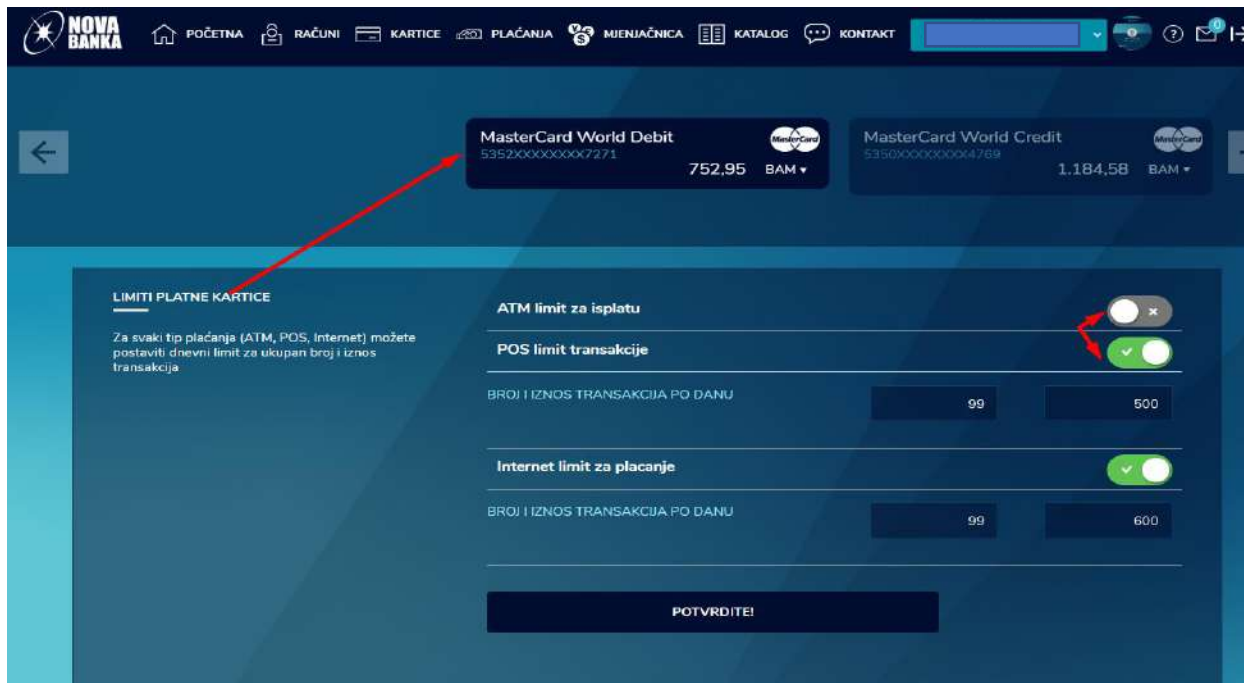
NOVA BANKA

POČETNA RAČUNI KARTICE PLAĆANJA MJENJAČNICA KATALOG KONTAKT

0

MasterCard World Debit
5352XXXXXXXX7271
MasterCard
752,95 BAM

MasterCard World Credit
5350XXXXXXXX4769
MasterCard
1.184,58 BAM

LIMITI PLATNE KARTICE

Za svaki tip plaćanja (ATM, POS, Internet) možete postaviti dnevni limit za ukupan broj i iznos transakcija

ATM limit za isplatu

POS limit transakcije

BROJ I IZNOS TRANSAKCIJA PO DANU 99 500

Internet limit za placanje

BROJ I IZNOS TRANSAKCIJA PO DANU 99 600

POTVRDITE!